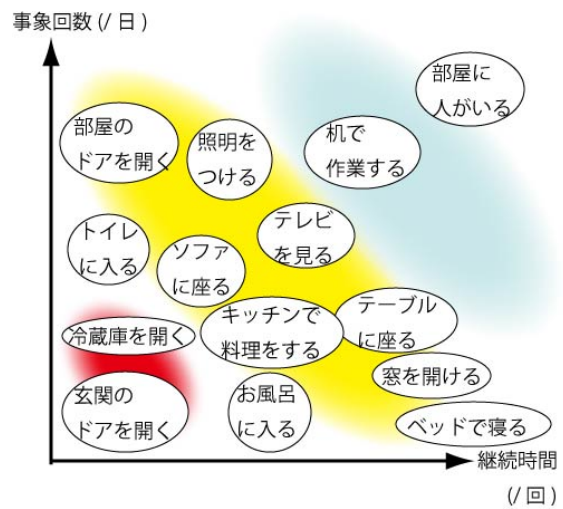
事象回数 (/ 日)

部屋に人がいる

部屋のドアを開く

照明をつける

机で作業する

トイレに入る

ソファに座る

テレビを見る

冷蔵庫を開く

キッチンで料理をする

テーブルに座る

窓を開ける

玄関のドアを開く

お風呂に入る

ベッドで寝る

継続時間

(/ 回)